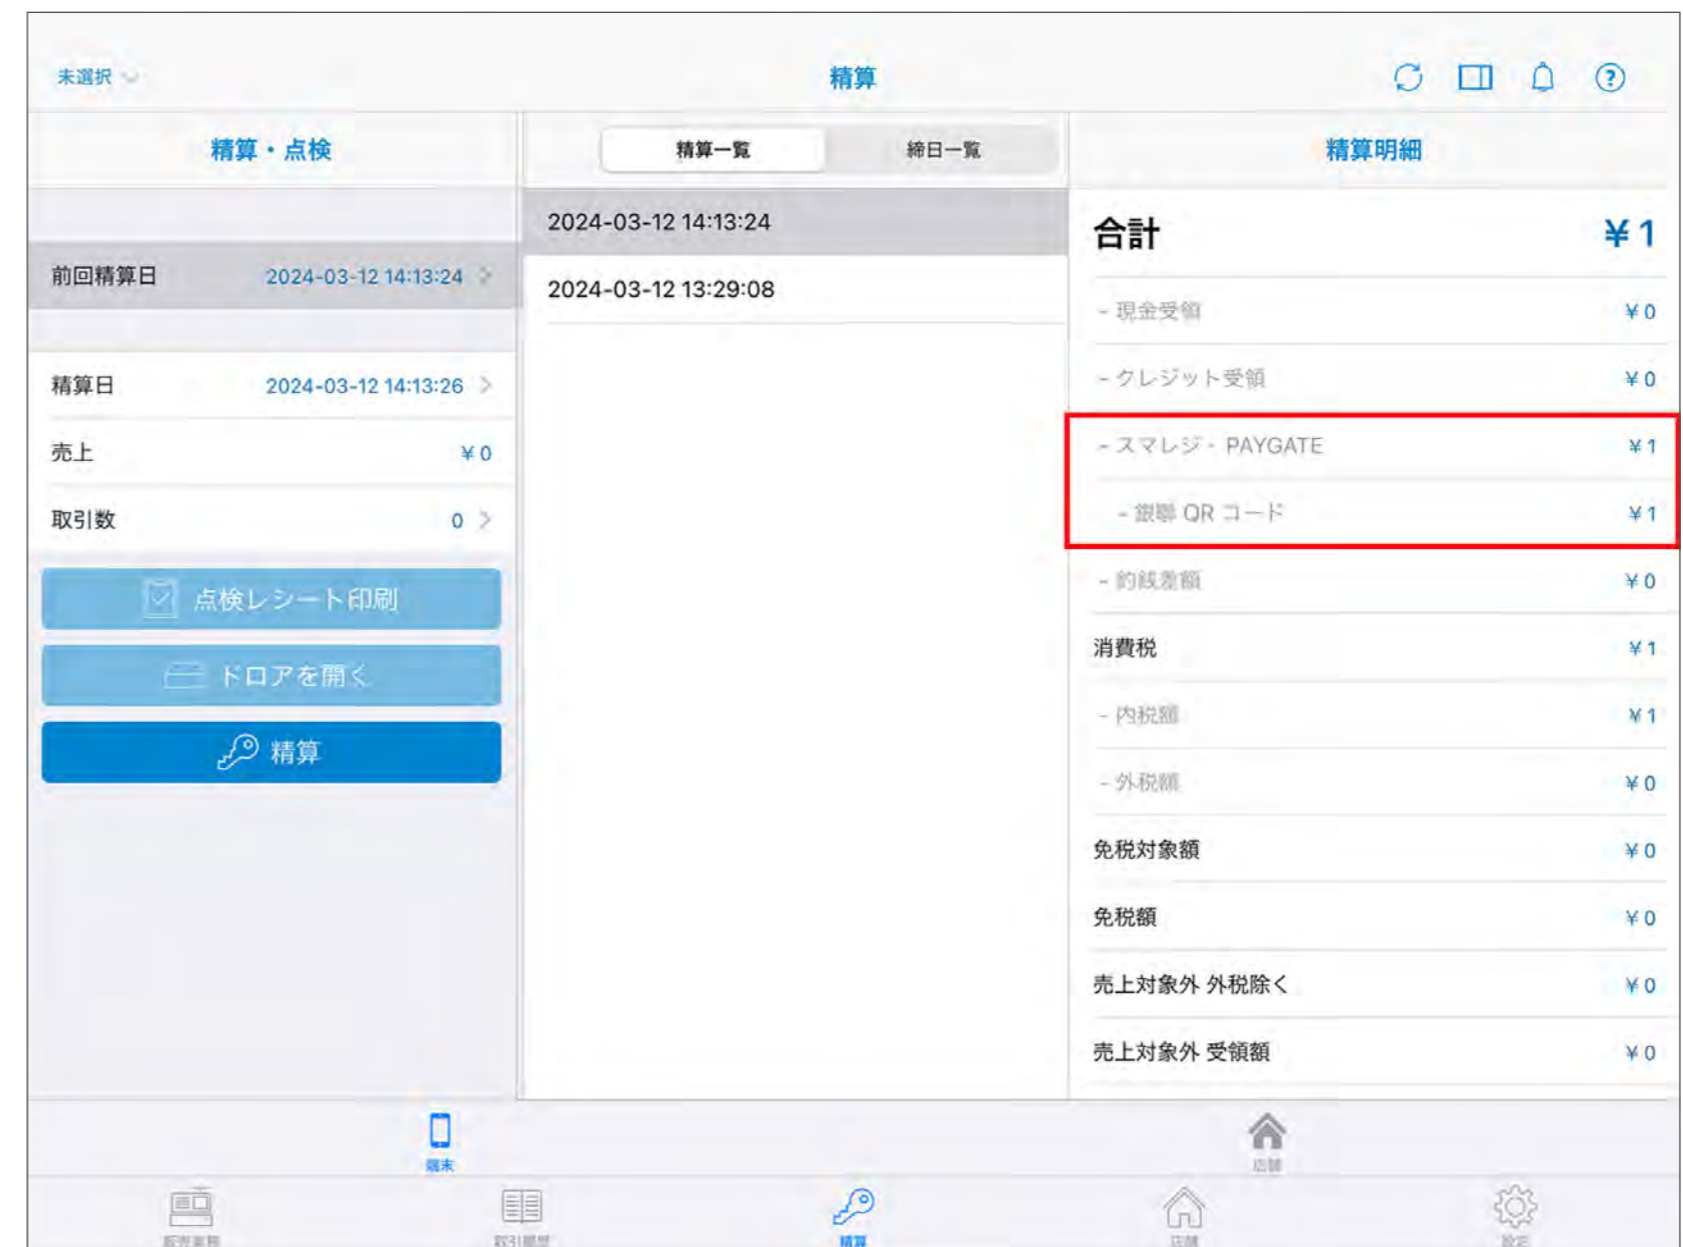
未選択

精算

精算・点検

精算一覧

締日一覧

精算明細

前回精算日 2024-03-12 14:13:24

精算日 2024-03-12 14:13:26

売上 ¥0

取引数 0

点検レシート印刷

ドロアを開く

精算

2024-03-12 14:13:24

2024-03-12 13:29:08

合計 ¥1

- 現金受領 ¥0

- クレジット受領 ¥0

- スマレジ・PAYGATE ¥1

- 銀聯 QR コード ¥1

- 釣銭差額 ¥0

消費税 ¥1

- 内税額 ¥1

- 外税額 ¥0

免税対象額 ¥0

免税額 ¥0

売上対象外 外税除く ¥0

売上対象外 受領額 ¥0

端末

店舗

販売業務

取引履歴

精算

店舗

設定